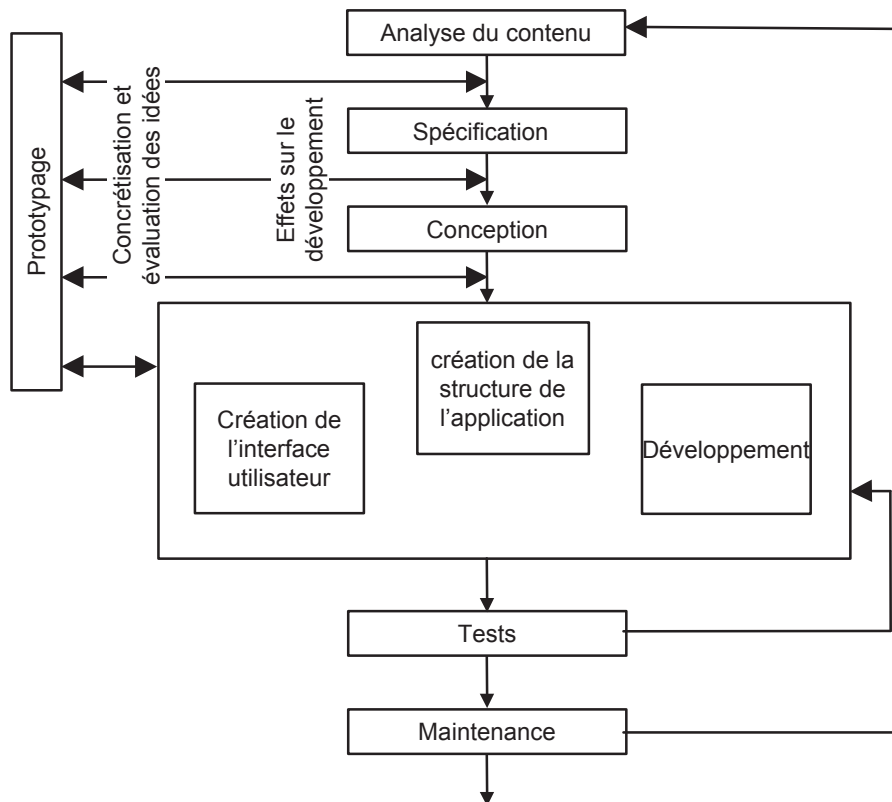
Analyse du contenu

Prototypage

Concrétisation et évaluation des idées

Effets sur le développement

Spécification

Conception

création de la structure de l'application

Création de l'interface utilisateur

Développement

Tests

Maintenance